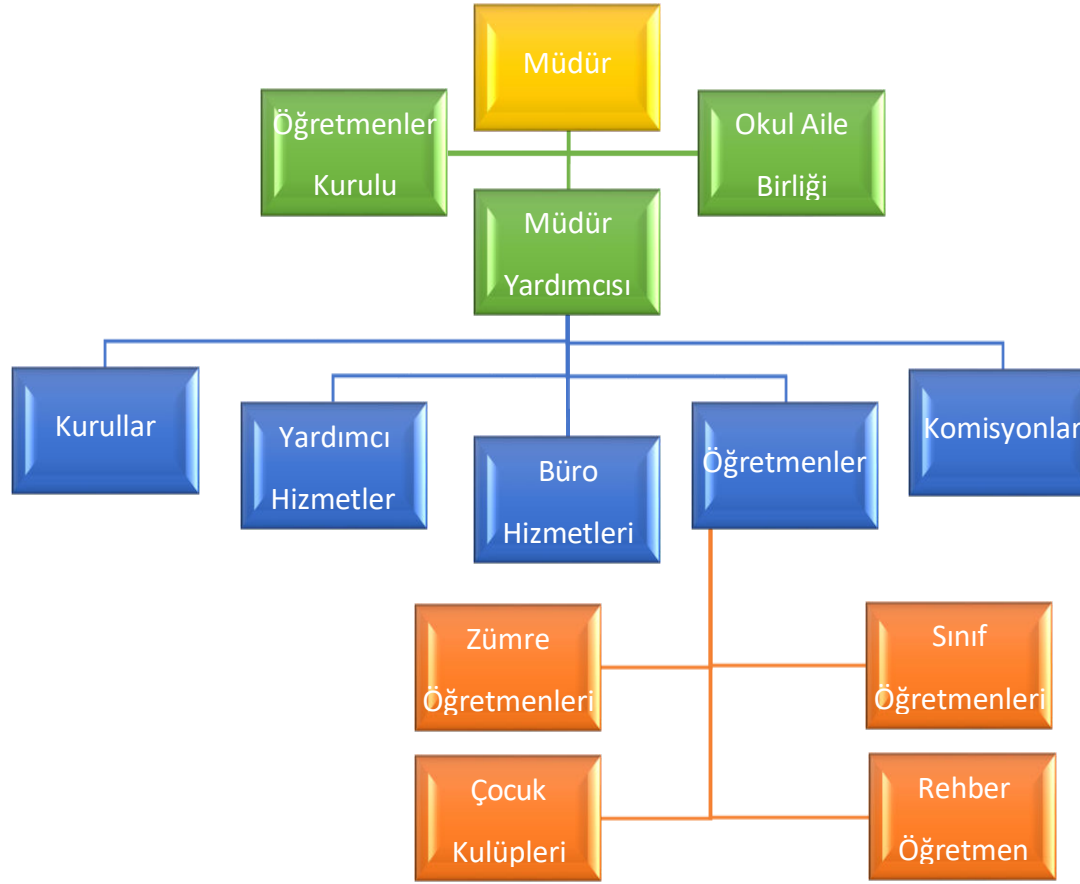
Müdür

Öğretmenler Kurulu

Okul Aile Birliği

Müdür Yardımcısı

Kurullar

Yardımcı Hizmetler

Büro Hizmetleri

Öğretmenler

Komisyonlar

Zümre Öğretmenleri

Sınıf Öğretmenleri

Çocuk Kulüpleri

Rehber Öğretmen